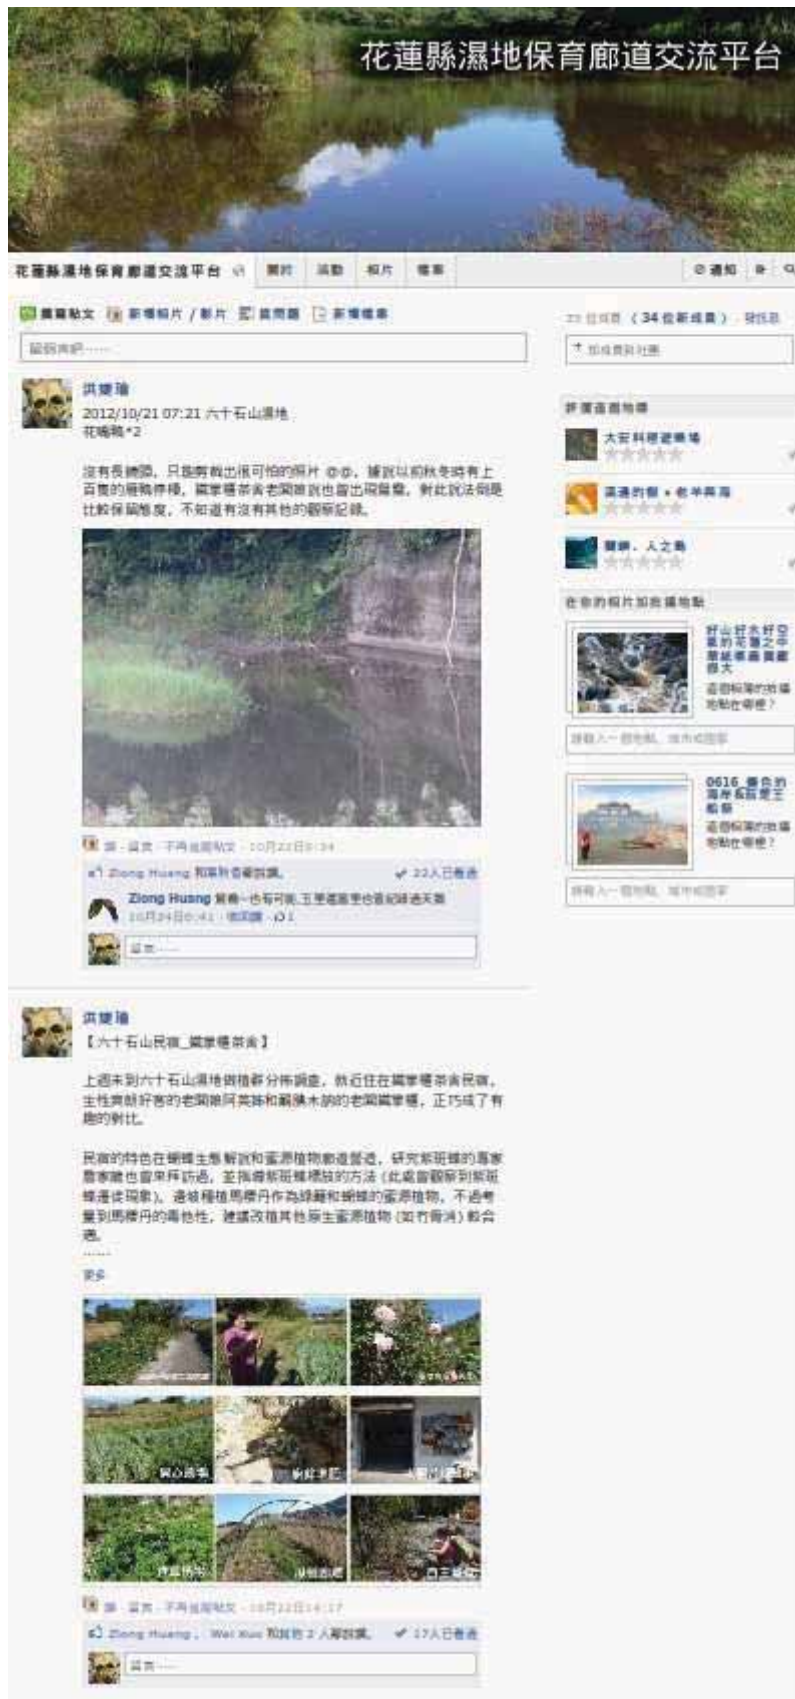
花蓮縣濕地保育廊道交流平台

花蓮縣濕地保育廊道交流平台 | 關於 | 活動 | 相片 | 檔案 | 通知

撰寫貼文 | 新增相片 / 影片 | 提問題 | 新增檔案

留個言吧……

洪捷瑋
2012/10/21 07:21 六十石山濕地
花嘴鴨*2

沒有長鏡頭，只能弄個出很可怕的照片 @@。據說以前秋冬時有上百隻的雁鴨停棲，黃家種茶舍老闆娘說也曾出現鴛鴦，對此說法則是比較保留態度，不知道有沒有其他的觀察記錄。

讚 · 留言 · 不再追蹤貼文 · 10月22日0:34

Ziong Huang 和其他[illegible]

✔ 22人已看過

Ziong Huang 雁鴨~也有可能,王軍還蠻常也看過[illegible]
10月24日0:41 · 收回讚 · 1

留言……

洪捷瑋
【六十石山民宿_黃家種茶舍】

上週末到六十石山濕地做植群分佈調查，就近住在黃家種茶舍民宿。生性爽朗好客的老闆娘阿英姊和靦腆木訥的老闆黃家種，正巧成了有趣的對比。

民宿的特色在蝴蝶生態解說和蜜源植物綠籬營造，研究紫斑蝶的專家學者們也曾來拜訪過，並指導紫斑蝶標放的方法（此處曾觀察到紫斑蝶遷徙現象）。邊坡種植馬櫻丹作為綠籬和蝴蝶的蜜源植物，不過考量到馬櫻丹的毒他性，建議改植其他原生蜜源植物（如冇骨消）較合適。
……
更多

讚 · 留言 · 不再追蹤貼文 · 10月22日14:17

Ziong Huang、Wei Kuo 和其他 2 人都說讚。

✔ 17人已看過

留言……

23 位成員（34 位新成員）· 發訊息

加成員到社團

評價推薦地點

大安科德健康場

溪邊的貓 • 老羊與海

澎湖、人之島

在你的相片加新增地點

好山好水好空氣的花蓮之中最紅最美最棒大
這個相簿的拍攝地點在哪裡？

請輸入一個地點、城市或國家

0616_優色的海岸和普雷王船隊
這個相簿的拍攝地點在哪裡？

請輸入一個地點、城市或國家